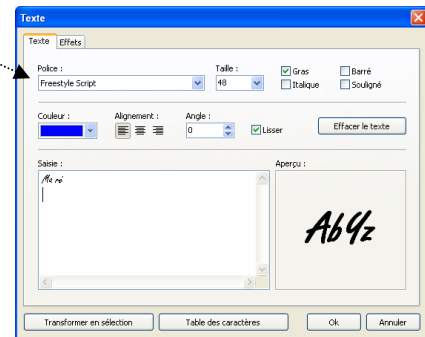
Texte

Texte | Effets

Police :
Freestyle Script

Taille :
48

Gras
Italique
Barré
Souligné

Couleur :

Alignement :

Angle :
0

Lisser

Effacer le texte

Saisie :
Ma ré

Aperçu :
AbYz

Transformer en sélection

Table des caractères

Ok

Annuler